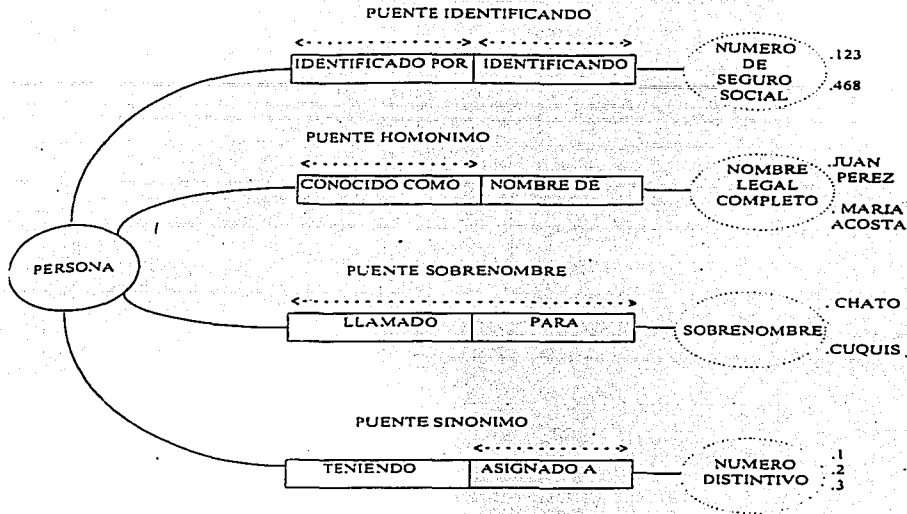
PUENTE IDENTIFICANDO

IDENTIFICADO POR | IDENTIFICANDO

NUMERO DE SEGURO SOCIAL

.123

.468

PUENTE HOMONIMO

CONOCIDO COMO | NOMBRE DE

NOMBRE LEGAL COMPLETO

.JUAN PEREZ

.MARIA ACOSTA

PERSONA

PUENTE SOBRENOMBRE

LLAMADO | PARA

SOBRENOMBRE

.CHATO

.CUQUIS

PUENTE SINONIMO

TENIENDO | ASIGNADO A

NUMERO DISTINTIVO

.1

.2

.3